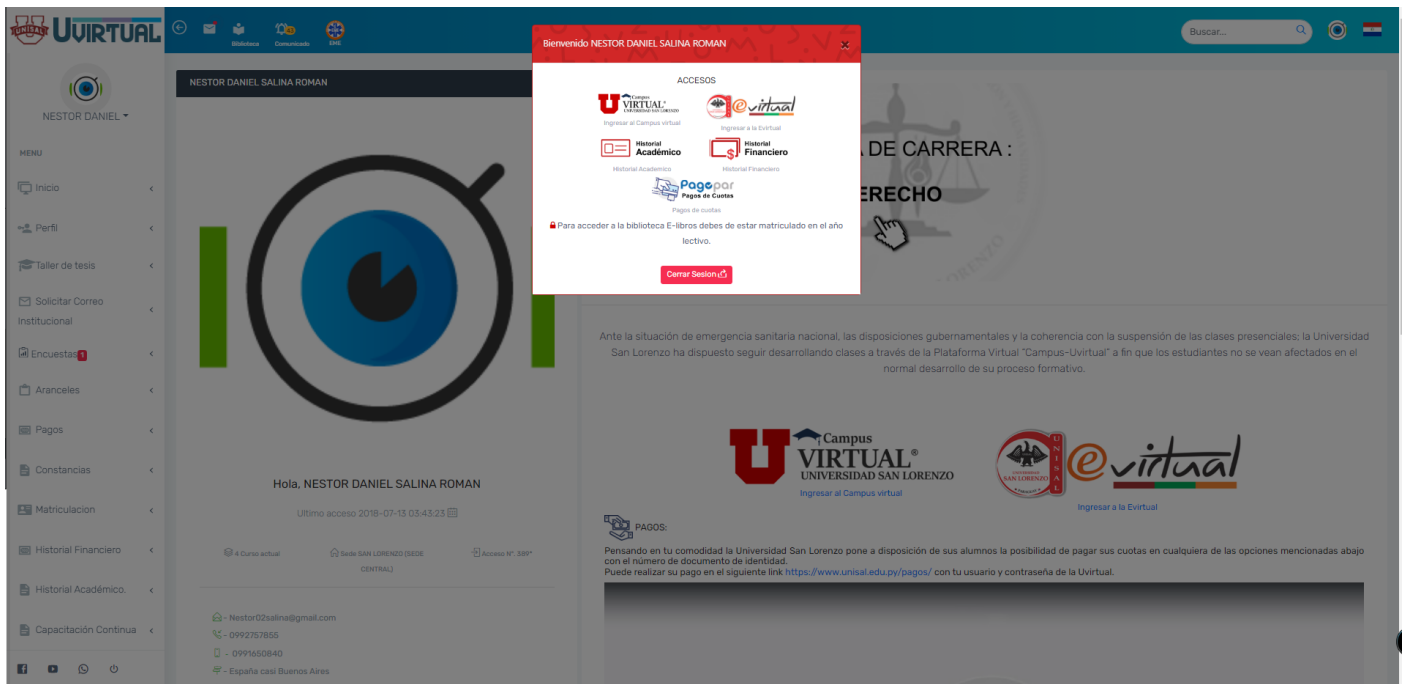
UNISAL UVIRTUAL

Biblioteca Comunicado EME

Buscar...

NESTOR DANIEL

MENU

Inicio

Perfil

Taller de tesis

Solicitar Correo Institucional

Encuestas 1

Aranceles

Pagos

Constancias

Matriculacion

Historial Financiero

Historial Académico.

Capacitación Continua

NESTOR DANIEL SALINA ROMAN

Hola, NESTOR DANIEL SALINA ROMAN

Ultimo acceso 2018-07-13 03:43:23

4 Curso actual

Sede SAN LORENZO (SEDE CENTRAL)

Acceso N°: 389°

- Nestor02salina@gmail.com

- 0992757855

- 0991650840

- España casi Buenos Aires

Bienvenido NESTOR DANIEL SALINA ROMAN

ACCESOS

Campus VIRTUAL UNIVERSIDAD SAN LORENZO

Ingresar al Campus virtual

evirtual

Ingresar a la Evirtual

Historial Académico

Historial Académico

Historial Financiero

Historial Financiero

Pagopar Pagos de Cuotas

Pagos de cuotas

Para acceder a la biblioteca E-libros debes de estar matriculado en el año lectivo.

Cerrar Sesion

A DE CARRERA :

ERECHO

Ante la situación de emergencia sanitaria nacional, las disposiciones gubernamentales y la coherencia con la suspensión de las clases presenciales; la Universidad San Lorenzo ha dispuesto seguir desarrollando clases a través de la Plataforma Virtual "Campus-Uvirtual" a fin que los estudiantes no se vean afectados en el normal desarrollo de su proceso formativo.

Campus VIRTUAL® UNIVERSIDAD SAN LORENZO

Ingresar al Campus virtual

UNIVERSIDAD SAN LORENZO UNISAL evirtual

Ingresar a la Evirtual

PAGOS:

Pensando en tu comodidad la Universidad San Lorenzo pone a disposición de sus alumnos la posibilidad de pagar sus cuotas en cualquiera de las opciones mencionadas abajo con el número de documento de identidad.
Puede realizar su pago en el siguiente link https://www.unisal.edu.py/pagos/ con tu usuario y contraseña de la Uvirtual.